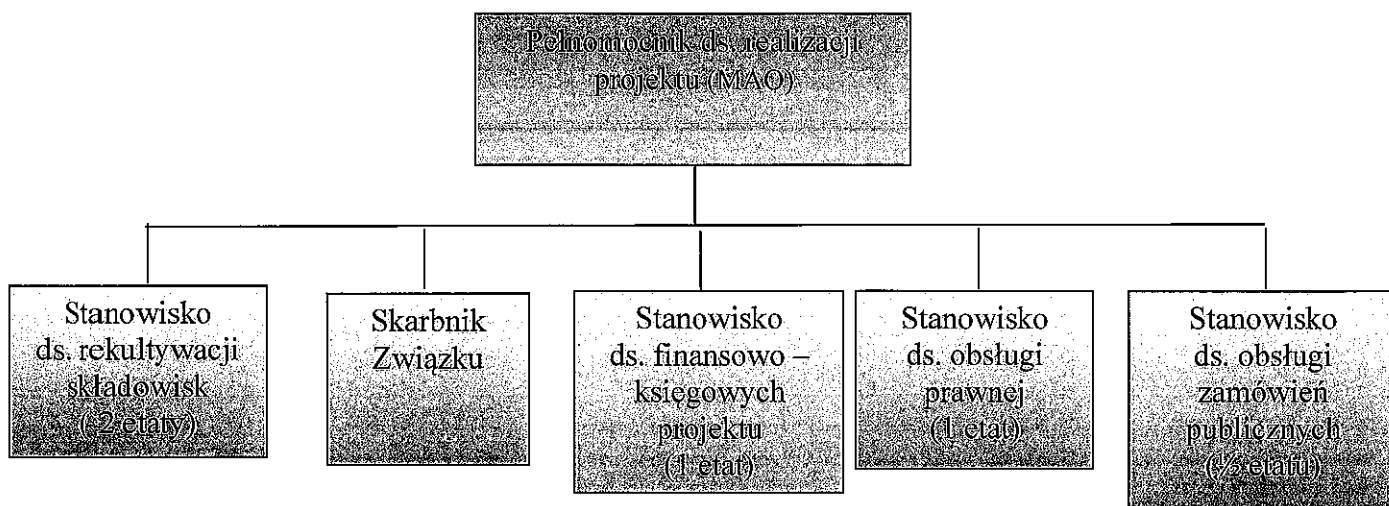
Pełnomocnik ds. realizacji projektu (MAO)

Stanowisko ds. rekultywacji składowisk (2 etaty)

Skarbnik Związku

Stanowisko ds. finansowo – księgowych projektu (1 etat)

Stanowisko ds. obsługi prawnej (1 etat)

Stanowisko ds. obsługi zamówień publicznych (½ etatu)